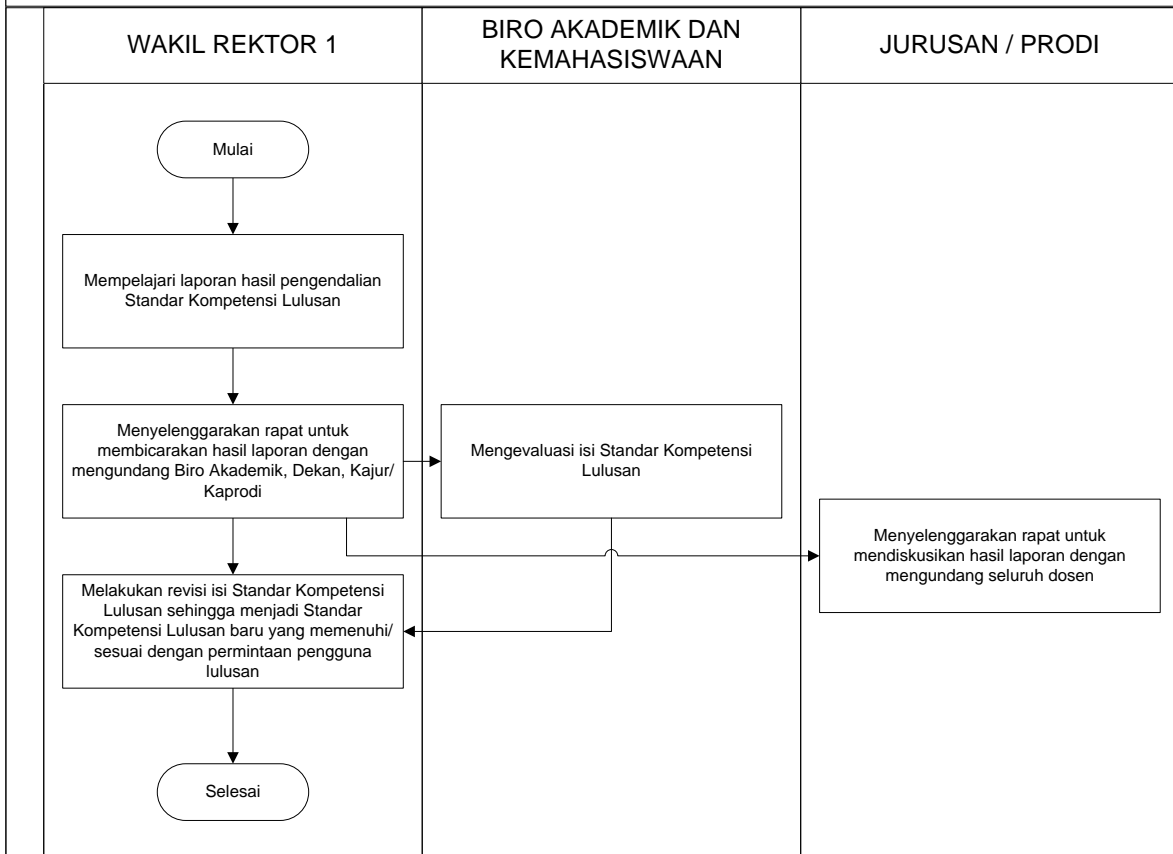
| WAKIL REKTOR 1 | BIRO AKADEMIK DAN KEMAHASISWAAN | JURUSAN / PRODI |
|---|---|---|

Mulai

Mempelajari laporan hasil pengendalian Standar Kompetensi Lulusan

Menyelenggarakan rapat untuk membicarakan hasil laporan dengan mengundang Biro Akademik, Dekan, Kajur/ Kaprodi

Mengevaluasi isi Standar Kompetensi Lulusan

Menyelenggarakan rapat untuk mendiskusikan hasil laporan dengan mengundang seluruh dosen

Melakukan revisi isi Standar Kompetensi Lulusan sehingga menjadi Standar Kompetensi Lulusan baru yang memenuhi/ sesuai dengan permintaan pengguna lulusan

Selesai